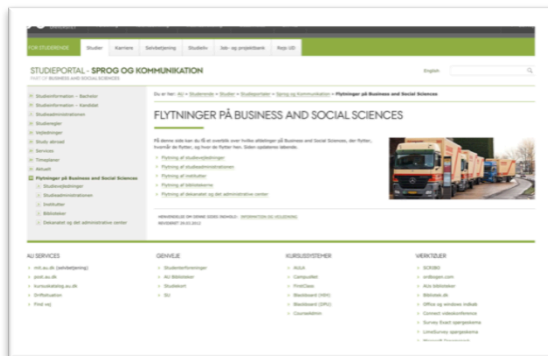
FOR STUDERENDE | Studier | Karriere | Selvbetjening | Student+ | Job- og projektbank | Rejs UD!

STUDIEPORTAL - SPROG OG KOMMUNIKATION

PART OF BUSINESS AND SOCIAL SCIENCES

English

Du er her: AU » Studerende » Studier » Sprog og Kommunikation » Flytninger på Business and Social Sciences

Studieinformation – Bachelor
Studieinformation – Kandidat
Studieadministrationen
Studieregler
Vejledninger
Study abroad
Services
Templates
Aktuelt
Flytninger på Business and Social Sciences
Studievejledningen
Studieadministrationen
Institutter
Biblioteker
Dekanatet og det administrative center

FLYTNINGER PÅ BUSINESS AND SOCIAL SCIENCES

På denne side kan du få et overblik over hvilke afdelinger på Business and Social Sciences, der flytter, hvornår de flytter, og hvor de flytter hen. Siden opdateres løbende.

Flytning af studievejledningen
Flytning af studieadministrationen
Flytning af institutter
Flytning af biblioteker
Flytning af dekanatet og det administrative center

REVIDERET 26.03.2012

AU SERVICES
mit.au.dk (selvbetjening)
post.au.dk
Kursuskatalog.au.dk
Driftsituation
Find vej

GENVEJE
Studenterforeninger
AU Biblioteker
Studenthuset
SU

KURSUSSYSTEMER
AULA
CampusNet
FirstClass
Blackboard (ASB)
Blackboard (DPU)
CourseAdmin

VÆRKTØJER
SCIENCE
ordbogen.com
AU's biblioteker
Bibliotek.dk
Office og windows indkøb
Connect videokonference
Survey Exact spørgeskema
LimeSurvey spørgeskema
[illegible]